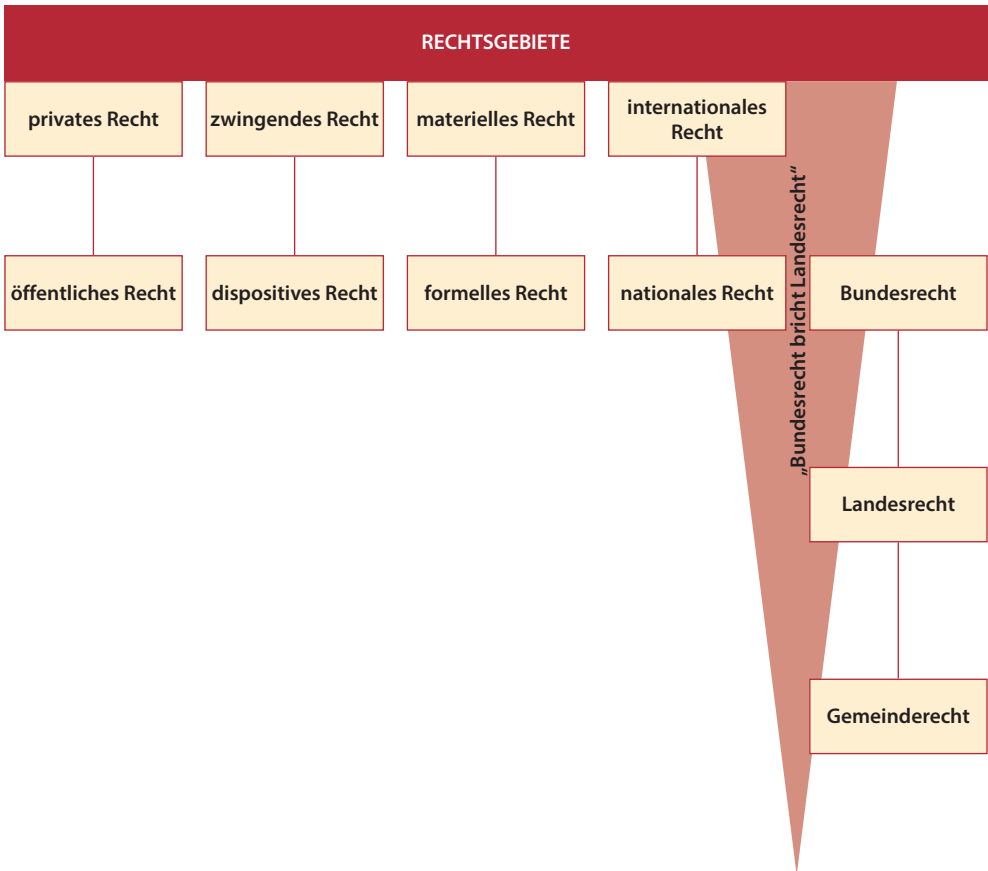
RECHTSGEBIETE

privates Recht

öffentliches Recht

zwingendes Recht

dispositives Recht

materielles Recht

formelles Recht

internationales Recht

nationales Recht

„Bundesrecht bricht Landesrecht"

Bundesrecht

Landesrecht

Gemeinderecht